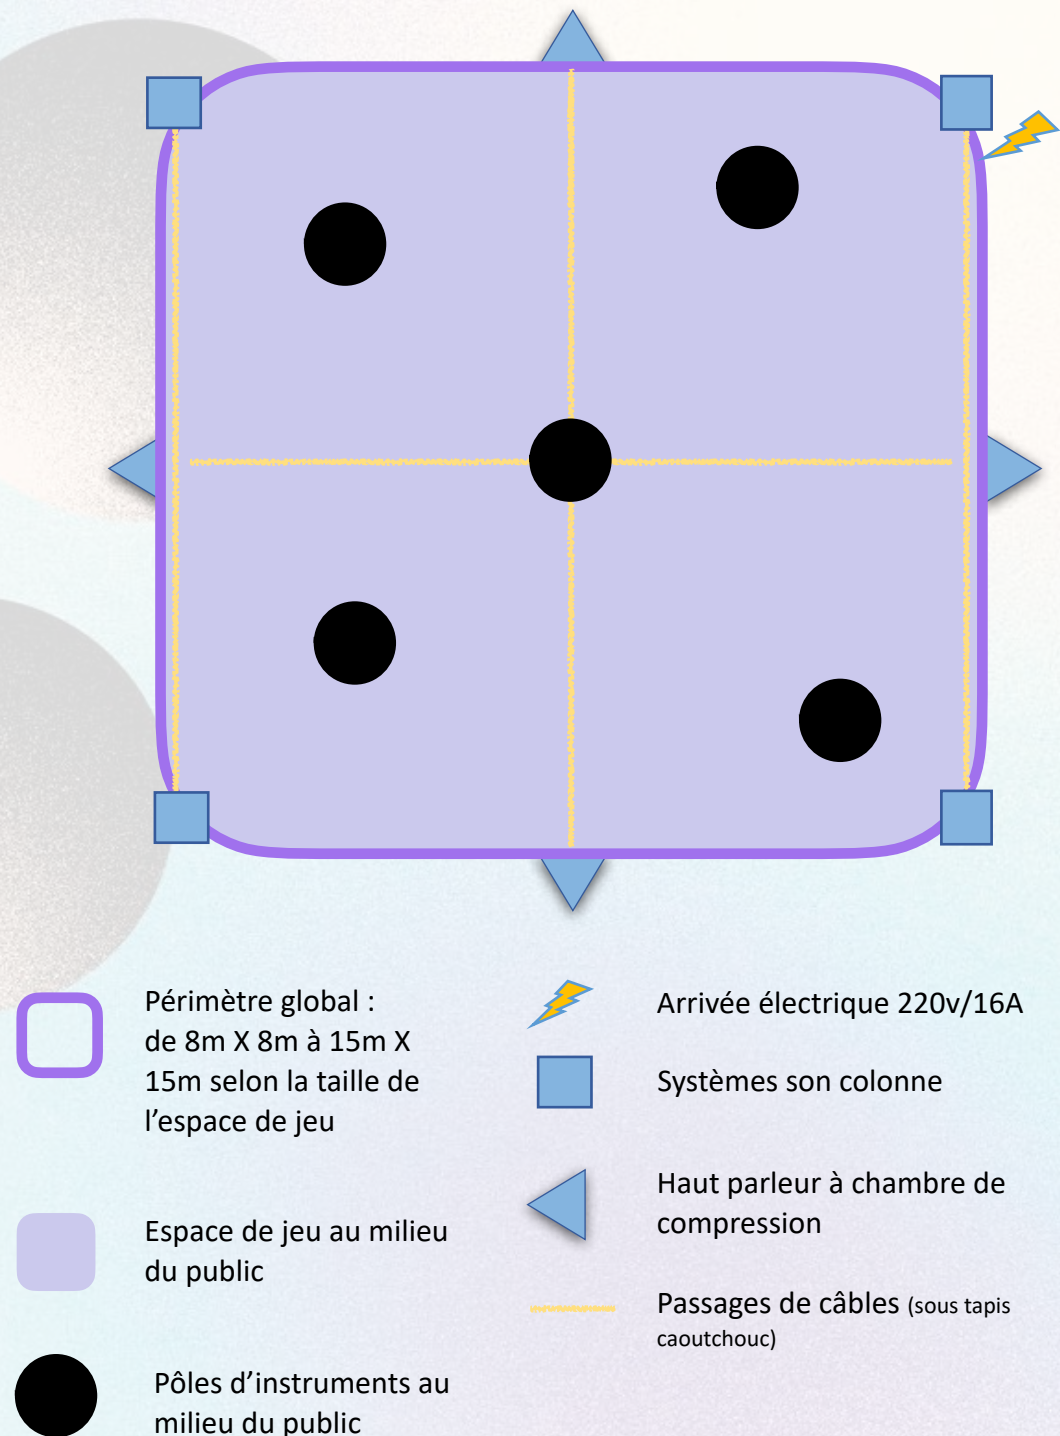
Périmètre global : de 8m X 8m à 15m X 15m selon la taille de l’espace de jeu

Espace de jeu au milieu du public

Pôles d’instruments au milieu du public

Arrivée électrique 220v/16A

Systèmes son colonne

Haut parleur à chambre de compression

Passages de câbles (sous tapis caoutchouc)